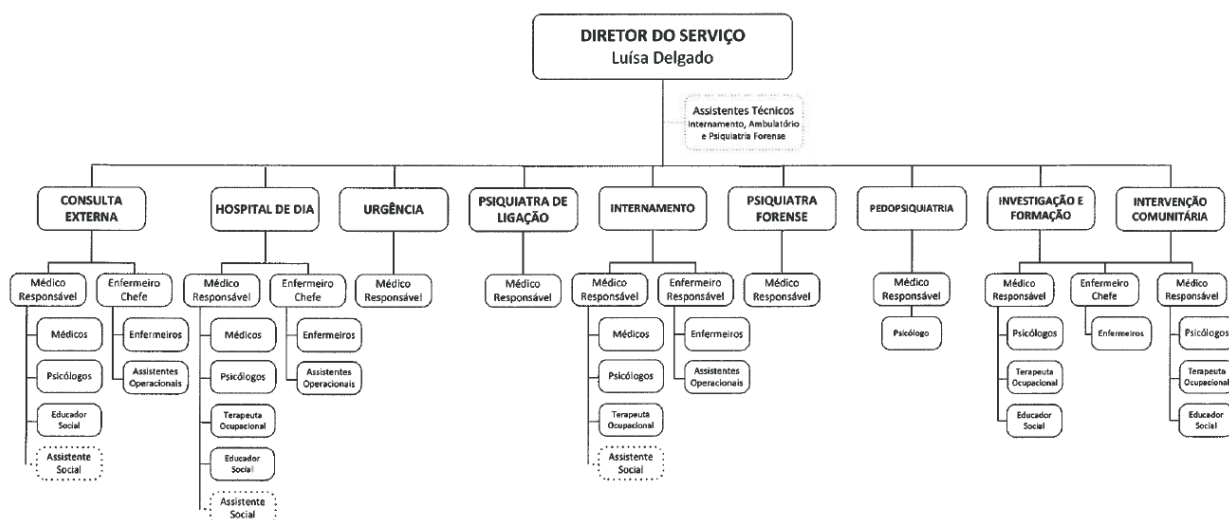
DIRETOR DO SERVIÇO
Luísa Delgado

Assistentes Técnicos
Internamento, Ambulatório e Psiquiatria Forense

CONSULTA EXTERNA

Médico Responsável
Médicos
Psicólogos
Educador Social
Assistente Social

Enfermeiro Chefe
Enfermeiros
Assistentes Operacionais

HOSPITAL DE DIA

Médico Responsável
Médicos
Psicólogos
Terapeuta Ocupacional
Educador Social
Assistente Social

Enfermeiro Chefe
Enfermeiros
Assistentes Operacionais

URGÊNCIA

Médico Responsável

PSIQUIATRA DE LIGAÇÃO

Médico Responsável

INTERNAMENTO

Médico Responsável
Médicos
Psicólogos
Terapeuta Ocupacional
Assistente Social

Enfermeiro Responsável
Enfermeiros
Assistentes Operacionais

PSIQUIATRA FORENSE

Médico Responsável

PEDOPSIQUIATRIA

Médico Responsável
Psicólogo

INVESTIGAÇÃO E FORMAÇÃO

Médico Responsável
Psicólogos
Terapeuta Ocupacional
Educador Social

Enfermeiro Chefe
Enfermeiros

INTERVENÇÃO COMUNITÁRIA

Médico Responsável
Psicólogos
Terapeuta Ocupacional
Educador Social